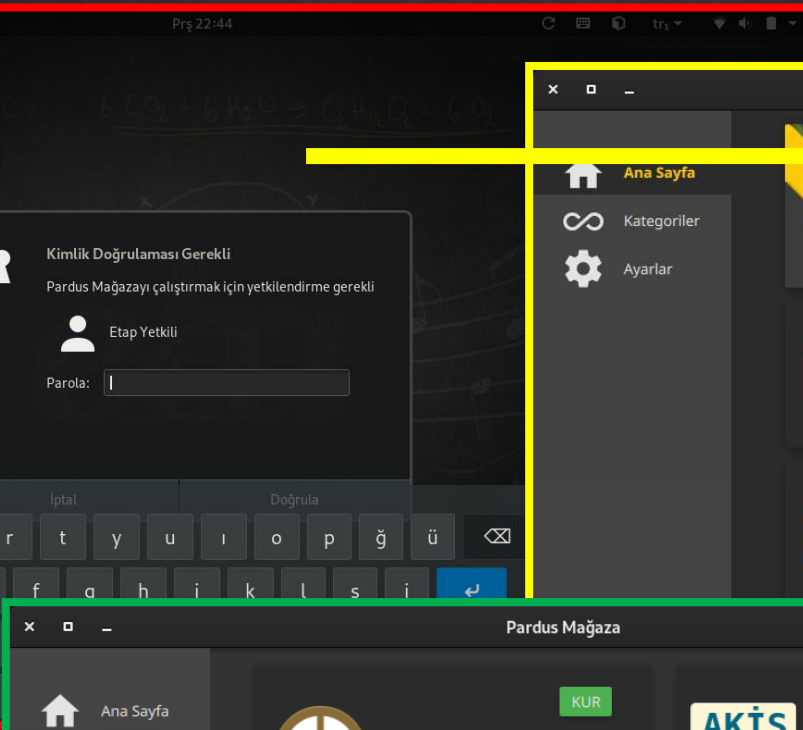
Prş 22:44

tr₁

Ana Sayfa

Kategoriler

Ayarlar

Kimlik Doğrulaması Gerekli

Pardus Mağazayı çalıştırmak için yetkilendirme gerekli

Etap Yetkili

Parola:

İptal

Doğrula

r t y u ı o p ğ ü ⌫

f g h j k l ş i ↵

Pardus Mağaza

Ana Sayfa

KUR

AKİS